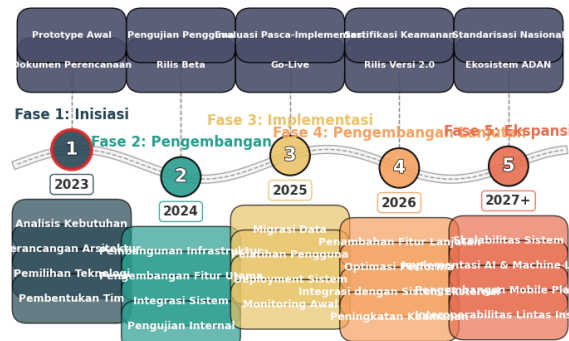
Prototype Awal

Pengujian Pengguna

Evaluasi Pasca-Implementasi

Sertifikasi Keamanan

Standarisasi Nasional

Dokumen Perencanaan

Rilis Beta

Go-Live

Rilis Versi 2.0

Ekosistem ADAN

Fase 1: Inisiasi

Fase 2: Pengembangan

Fase 3: Implementasi

Fase 4: Pengembangan Lanjutan

Fase 5: Ekspansi

1

2

3

4

5

2023

2024

2025

2026

2027+

Analisis Kebutuhan

Perancangan Arsitektur

Pemilihan Teknologi

Pembentukan Tim

Pembangunan Infrastruktur

Pengembangan Fitur Utama

Integrasi Sistem

Pengujian Internal

Migrasi Data

Pelatihan Pengguna

Deployment Sistem

Monitoring Awal

Penambahan Fitur Lanjutan

Optimasi Performa

Integrasi dengan Sistem Eksternal

Peningkatan Keamanan

Skalabilitas Sistem

Implementasi AI & Machine Learning

Pengembangan Mobile Platform

Interoperabilitas Lintas Instansi